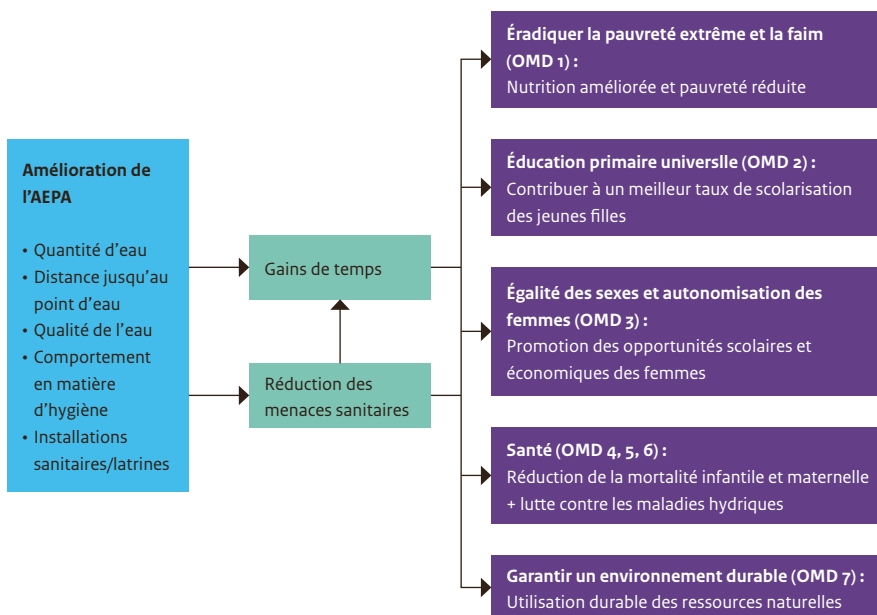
Amélioration de l'AEPA

• Quantité d'eau
• Distance jusqu'au point d'eau
• Qualité de l'eau
• Comportement en matière d'hygiène
• Installations sanitaires/latrines

Gains de temps

Réduction des menaces sanitaires

Éradiquer la pauvreté extrême et la faim (OMD 1) :
Nutrition améliorée et pauvreté réduite

Éducation primaire universlle (OMD 2) :
Contribuer à un meilleur taux de scolarisation des jeunes filles

Égalité des sexes et autonomisation des femmes (OMD 3) :
Promotion des opportunités scolaires et économiques des femmes

Santé (OMD 4, 5, 6) :
Réduction de la mortalité infantile et maternelle + lutte contre les maladies hydriques

Garantir un environnement durable (OMD 7) :
Utilisation durable des ressources naturelles